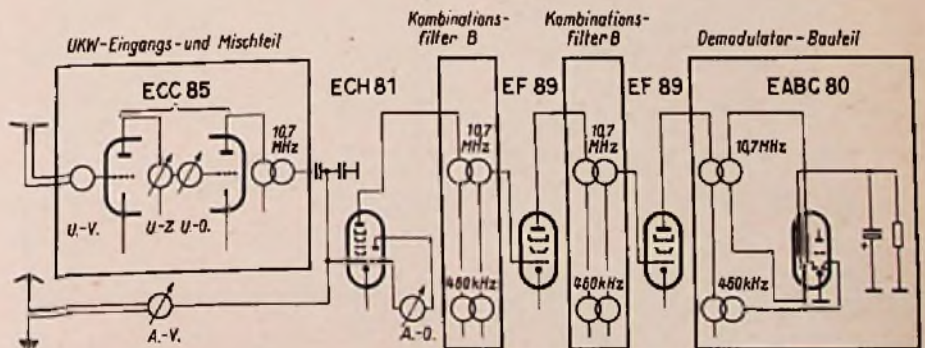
UKW-Eingangs-und Mischteil

Kombinations-filter B

Kombinations-filter B

Demodulator-Bauteil

ECC 85

ECH 81

EF 89

EF 89

EABC 80

10,7 MHz

10,7 MHz

10,7 MHz

10,7 MHz

U.-V.

U-Z

U.-0.

460 kHz

460 kHz

460 kHz

A.-V.

A.-0.